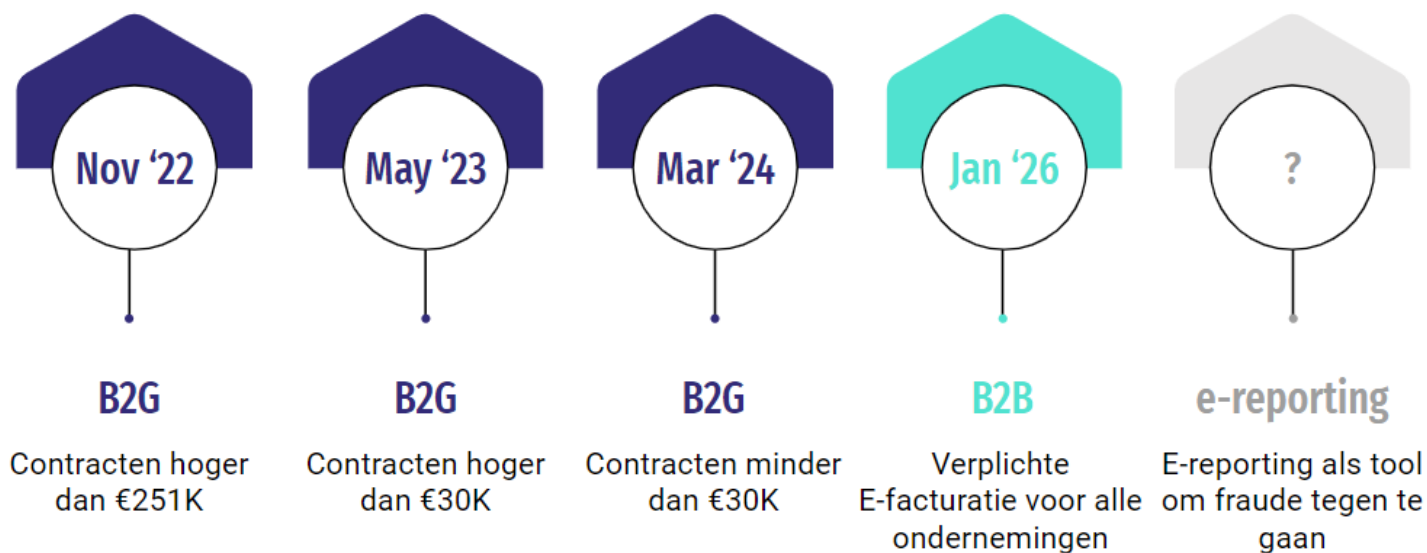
Nov ‘22

B2G

Contracten hoger dan €251K

May ‘23

B2G

Contracten hoger dan €30K

Mar ‘24

B2G

Contracten minder dan €30K

Jan ‘26

B2B

Verplichte E-facturatie voor alle ondernemingen

?

e-reporting

E-reporting als tool om fraude tegen te gaan